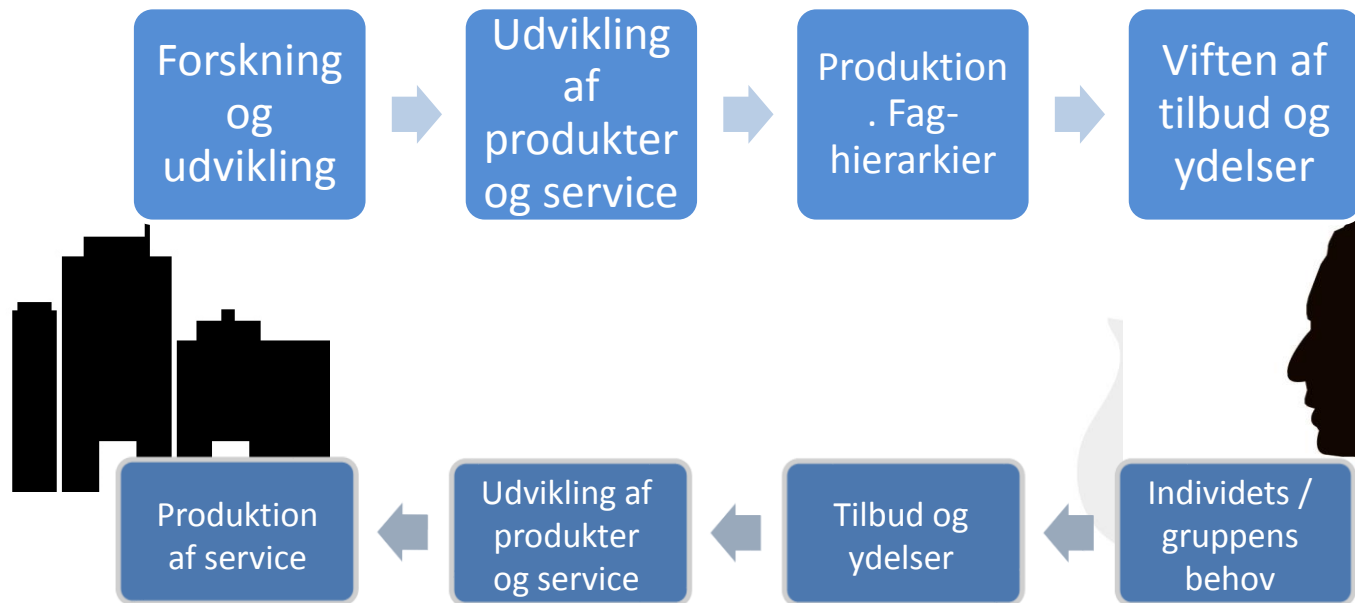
Forskning og udvikling

Udvikling af produkter og service

Produktion. Fag-hierarkier

Viften af tilbud og ydelser

Individets / gruppens behov

Tilbud og ydelser

Udvikling af produkter og service

Produktion af service